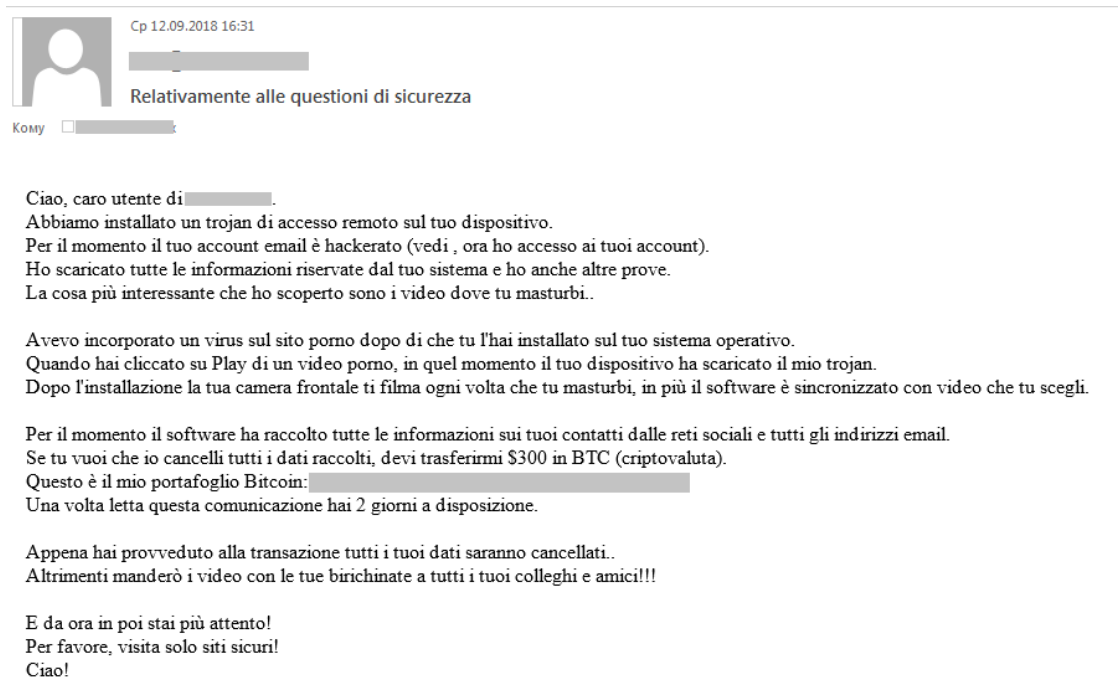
Ср 12.09.2018 16:31

Relativamente alle questioni di sicurezza

Кому

Ciao, caro utente di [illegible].
Abbiamo installato un trojan di accesso remoto sul tuo dispositivo.
Per il momento il tuo account email è hackerato (vedi , ora ho accesso ai tuoi account).
Ho scaricato tutte le informazioni riservate dal tuo sistema e ho anche altre prove.
La cosa più interessante che ho scoperto sono i video dove tu masturbi..

Avevo incorporato un virus sul sito porno dopo di che tu l'hai installato sul tuo sistema operativo.
Quando hai cliccato su Play di un video porno, in quel momento il tuo dispositivo ha scaricato il mio trojan.
Dopo l'installazione la tua camera frontale ti filma ogni volta che tu masturbi, in più il software è sincronizzato con video che tu scegli.

Per il momento il software ha raccolto tutte le informazioni sui tuoi contatti dalle reti sociali e tutti gli indirizzi email.
Se tu vuoi che io cancelli tutti i dati raccolti, devi trasferirmi $300 in BTC (criptovaluta).
Questo è il mio portafoglio Bitcoin: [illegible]
Una volta letta questa comunicazione hai 2 giorni a disposizione.

Appena hai provveduto alla transazione tutti i tuoi dati saranno cancellati..
Altrimenti manderò i video con le tue birichinate a tutti i tuoi colleghi e amici!!!

E da ora in poi stai più attento!
Per favore, visita solo siti sicuri!
Ciao!